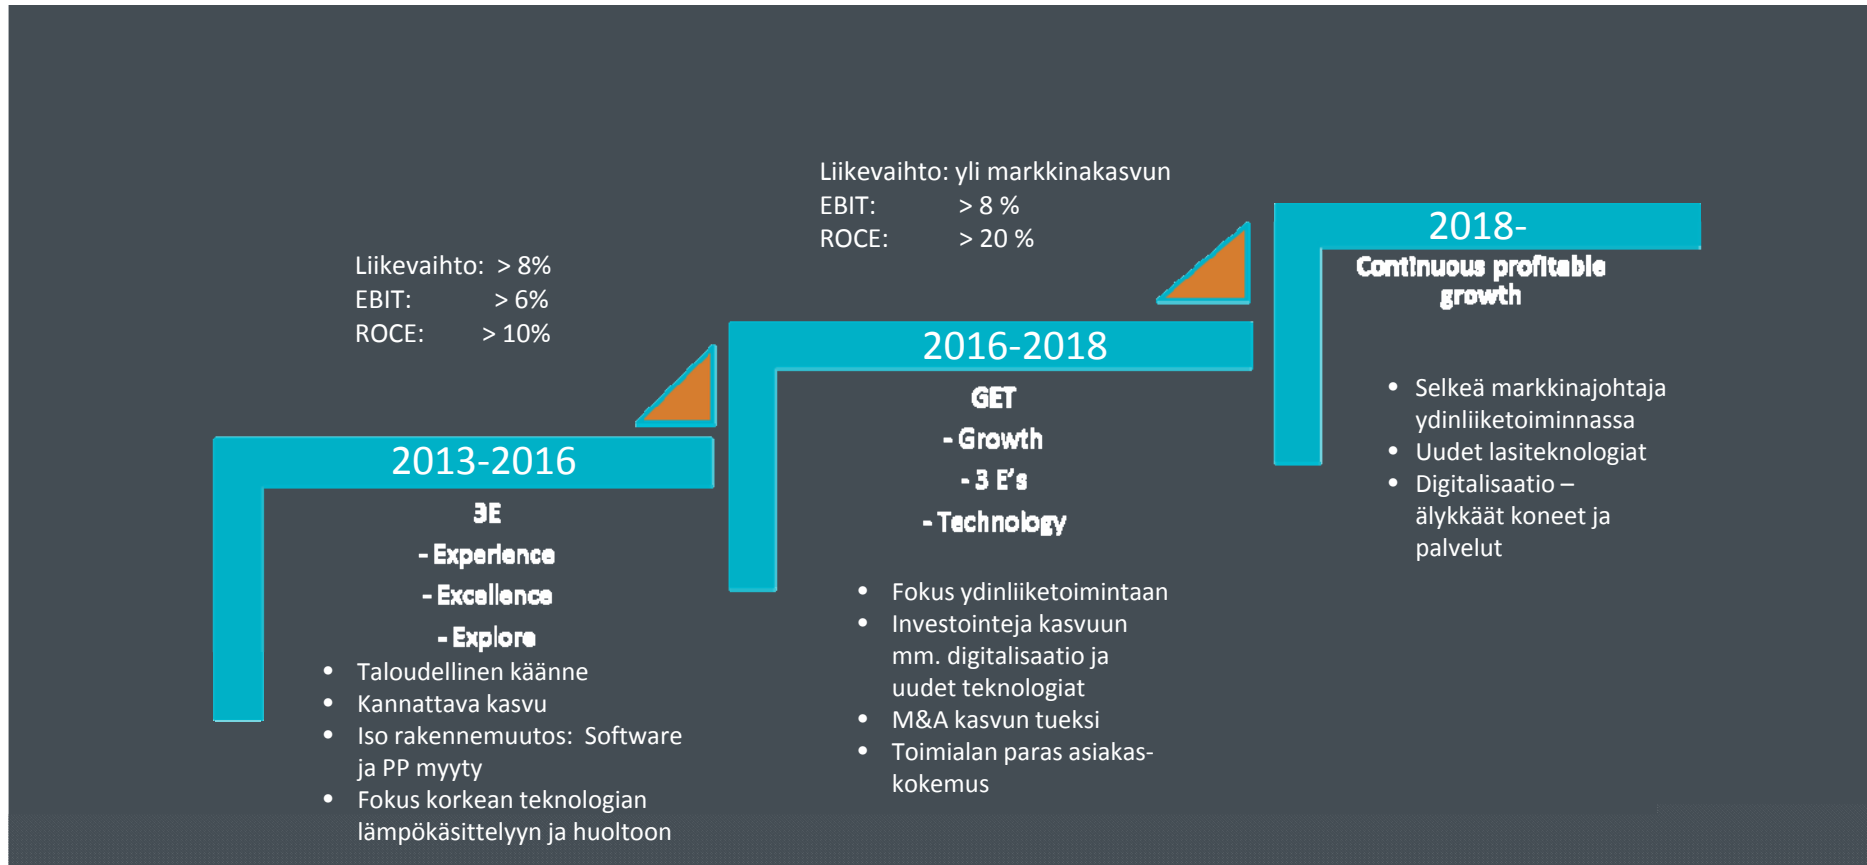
Liikevaihto: > 8%
EBIT: > 6%
ROCE: > 10%

2013-2016

3E
- Experience
- Excellence
- Explore

- Taloudellinen käänne
- Kannattava kasvu
- Iso rakennemuutos: Software ja PP myyty
- Fokus korkean teknologian lämpökäsittelyyn ja huoltoon

Liikevaihto: yli markkinakasvun
EBIT: > 8 %
ROCE: > 20 %

2016-2018

GET
- Growth
- 3 E's
- Technology

- Fokus ydinliiketoimintaan
- Investointeja kasvuun mm. digitalisaatio ja uudet teknologiat
- M&A kasvun tueksi
- Toimialan paras asiakaskokemus

2018-
Continuous profitable growth

- Selkeä markkinajohtaja ydinliiketoiminnassa
- Uudet lasiteknologiat
- Digitalisaatio – älykkäät koneet ja palvelut